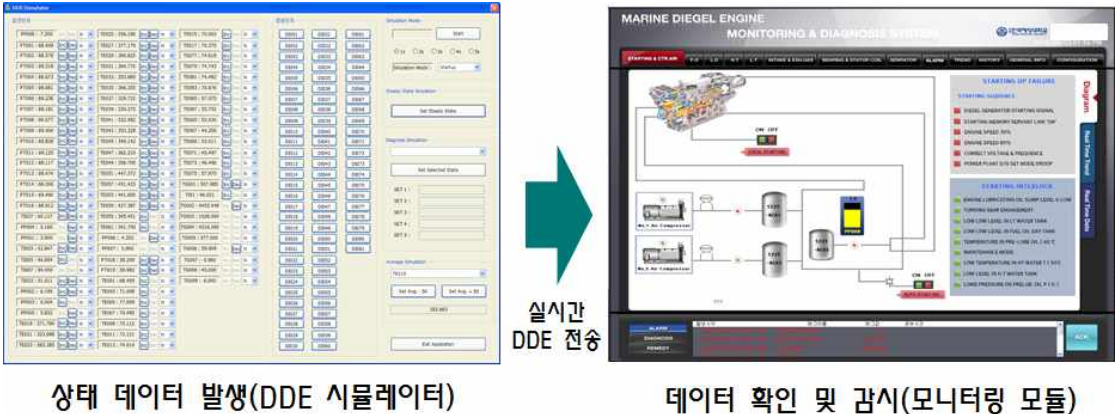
MARINE DIEGEL ENGINE
MONITORING & DIAGNOSIS SYSTEM

STARTING OF FAILURE

STARTING INTERLOCK

Diagram

Real Time Trend

Real Time Data

ALARM

DIAGNOSIS

REMEDY

ACK

실시간
DDE 전송

상태 데이터 발생(DDE 시뮬레이터)

데이터 확인 및 감시(모니터링 모듈)